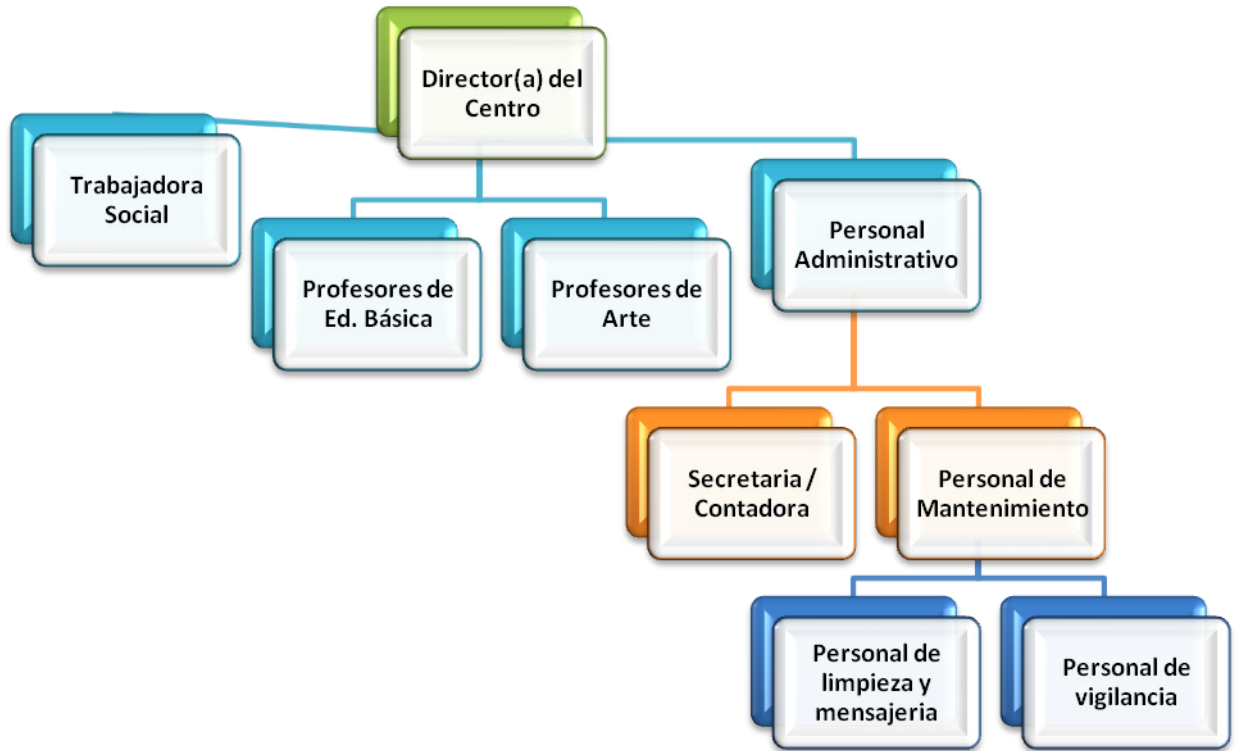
Director(a) del Centro

Trabajadora Social

Profesores de Ed. Básica

Profesores de Arte

Personal Administrativo

Secretaria / Contadora

Personal de Mantenimiento

Personal de limpieza y mensajeria

Personal de vigilancia